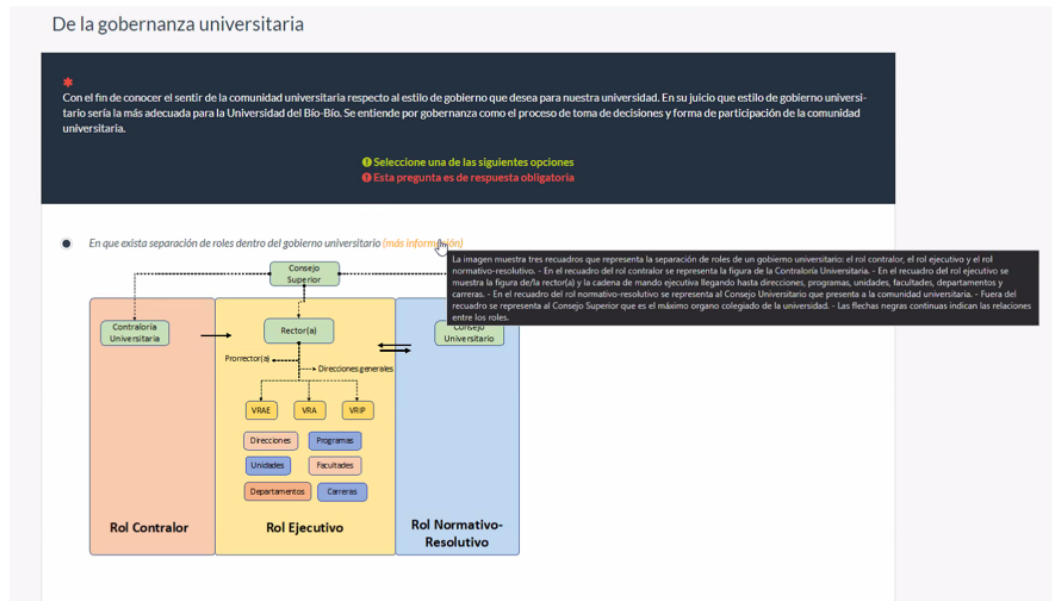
De la gobernanza universitaria

*

Con el fin de conocer el sentir de la comunidad universitaria respecto al estilo de gobierno que desea para nuestra universidad. En su juicio que estilo de gobierno universitario sería la más adecuada para la Universidad del Bío-Bío. Se entiende por gobernanza como el proceso de toma de decisiones y forma de participación de la comunidad universitaria.

Seleccione una de las siguientes opciones
Esta pregunta es de respuesta obligatoria

En que exista separación de roles dentro del gobierno universitario (más información)

La imagen muestra tres recuadros que representa la separación de roles de un gobierno universitario: el rol contralor, el rol ejecutivo y el rol normativo-resolutivo. - En el recuadro del rol contralor se representa la figura de la Contraloría Universitaria. - En el recuadro del rol ejecutivo se muestra la figura de/la rector(a) y la cadena de mando ejecutiva llegando hasta direcciones, programas, unidades, facultades, departamentos y carreras. - En el recuadro del rol normativo-resolutivo se representa al Consejo Universitario que presenta a la comunidad universitaria. - Fuera del recuadro se representa al Consejo Superior que es el máximo organo colegiado de la universidad. - Las flechas negras continuas indican las relaciones entre los roles.

Consejo Superior

Contraloría Universitaria

Rector(a)

Prorrector(a)

Direcciones generales

VRAE

VRA

VRIP

Direcciones

Programas

Unidades

Facultades

Departamentos

Carreras

Consejo Universitario

Rol Contralor

Rol Ejecutivo

Rol Normativo-Resolutivo